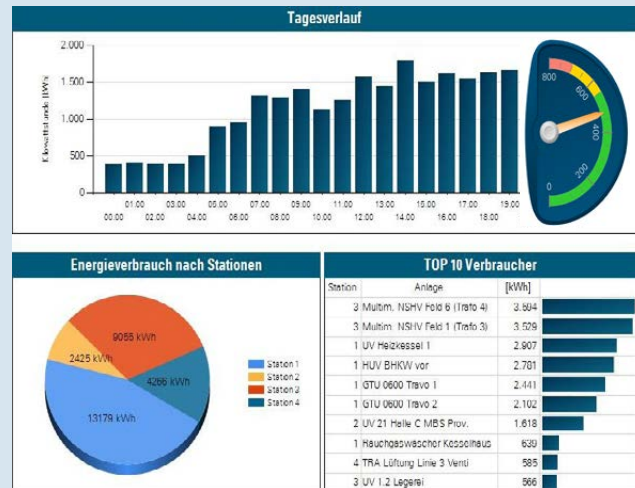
Tagesverlauf

Kilowattstunde [kWh]

2.000
1.500
1.000
500
0

01:00 03:00 05:00 07:00 09:00 11:00 13:00 15:00 17:00 19:00
00:00 02:00 04:00 06:00 08:00 10:00 12:00 14:00 16:00 18:00

800
600
400
200
0

Energieverbrauch nach Stationen

9055 kWh
2425 kWh
4266 kWh
13179 kWh

Station 1
Station 2
Station 3
Station 4

TOP 10 Verbraucher

| Station | Anlage | [kWh] |
|---|---|---|
| 3 | Multim. NSHV Feld 6 (Trafo 4) | 3.604 |
| 3 | Multim. NSHV Feld 1 (Trafo 3) | 3.529 |
| 1 | UV Heizkessel 1 | 2.907 |
| 1 | HUV BHKW vor | 2.781 |
| 1 | GTU 0600 Travo 1 | 2.441 |
| 1 | GTU 0600 Travo 2 | 2.102 |
| 2 | UV 21 Halle C MBS Prov. | 1.618 |
| 1 | Rauchgaswäscher Kesselhaus | 639 |
| 4 | TRA Lüftung Linie 3 Venti | 585 |
| 3 | UV 1.2 Legerei | 566 |